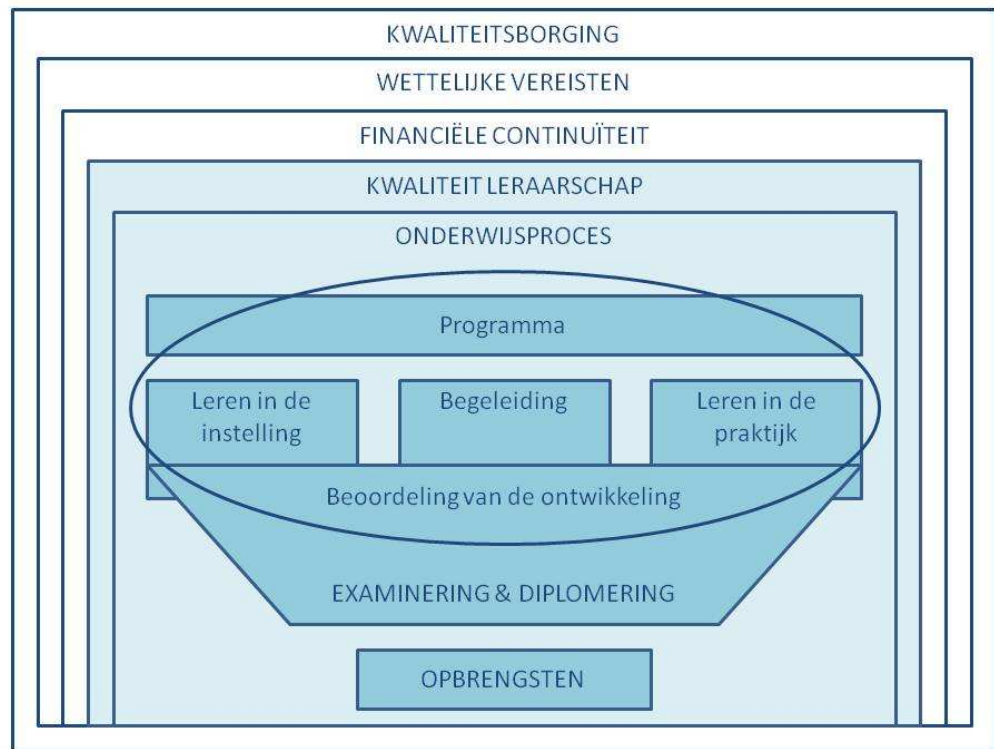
KWALITEITSBORGING

WETTELIJKE VEREISTEN

FINANCIËLE CONTINUÏTEIT

KWALITEIT LERAARSCHAP

ONDERWIJSPROCES

Programma

Leren in de instelling

Begeleiding

Leren in de praktijk

Beoordeling van de ontwikkeling

EXAMINERING & DIPLOMERING

OPBRENGSTEN